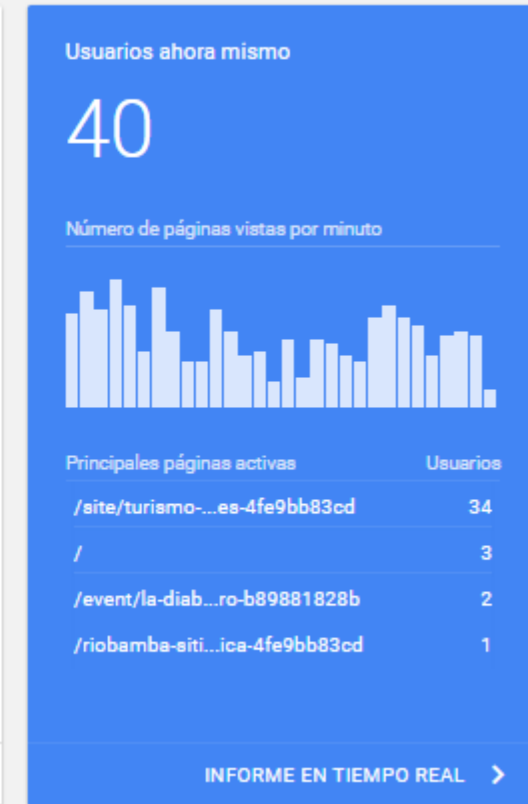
Usuarios ahora mismo

40

Número de páginas vistas por minuto

| Principales páginas activas | Usuarios |
|---|---|
| /site/turismo-...es-4fe9bb83cd | 34 |
| / | 3 |
| /event/la-diab...ro-b89881828b | 2 |
| /riobamba-siti...ica-4fe9bb83cd | 1 |

INFORME EN TIEMPO REAL >